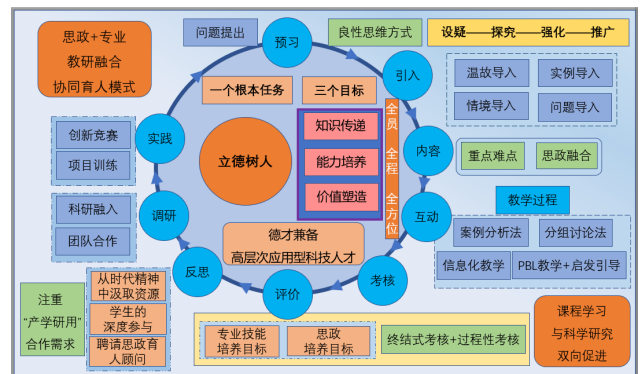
思政+专业
教研融合
协同育人模式

问题提出

预习

良性思维方式

设疑——探究——强化——推广

一个根本任务

三个目标

引入

温故导入

实例导入

情境导入

问题导入

全员

全程

全方位

知识传递

能力培养

价值塑造

立德树人

实践

创新竞赛

项目训练

内容

重点难点

思政融合

调研

科研融入

团队合作

教学过程

互动

案例分析法

分组讨论法

信息化教学

PBL教学+启发引导

德才兼备
高层次应用型科技人才

反思

考核

评价

从时代精神中汲取资源

学生的深度参与

聘请思政育人顾问

注重
“产学研用”
合作需求

专业技能培养目标

思政培养目标

终结式考核+过程性考核

课程学习
与科学研究
双向促进